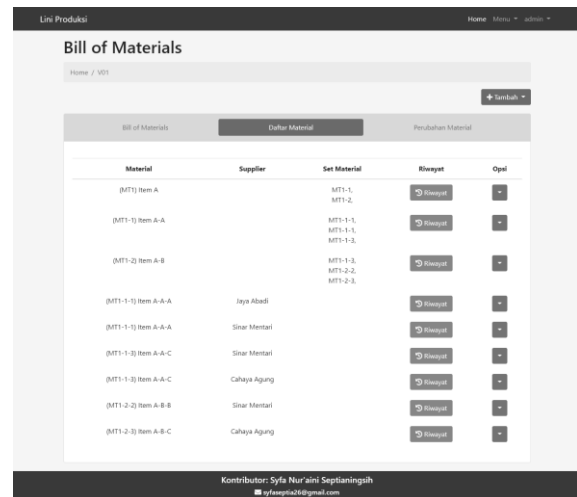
Lini Produksi

Home Menu ▾ admin ▾

Bill of Materials

Home / V01

+ Tambah ▾

Bill of Materials

Daftar Material

Perubahan Material

| Material | Supplier | Set Material | Riwayat | Opsi |
|---|---|---|---|---|
| (MT1) Item A | | MT1-1, MT1-2, | Riwayat | ▾ |
| (MT1-1) Item A-A | | MT1-1-1, MT1-1-1, MT1-1-3, | Riwayat | ▾ |
| (MT1-2) Item A-B | | MT1-1-3, MT1-2-2, MT1-2-3, | Riwayat | ▾ |
| (MT1-1-1) Item A-A-A | Jaya Abadi | | Riwayat | ▾ |
| (MT1-1-1) Item A-A-A | Sinar Mentari | | Riwayat | ▾ |
| (MT1-1-3) Item A-A-C | Sinar Mentari | | Riwayat | ▾ |
| (MT1-1-3) Item A-A-C | Cahaya Agung | | Riwayat | ▾ |
| (MT1-2-2) Item A-B-B | Sinar Mentari | | Riwayat | ▾ |
| (MT1-2-3) Item A-B-C | Cahaya Agung | | Riwayat | ▾ |

Kontributor: Syfa Nur'aini Septianingsih
syfaseptia26@gmail.com